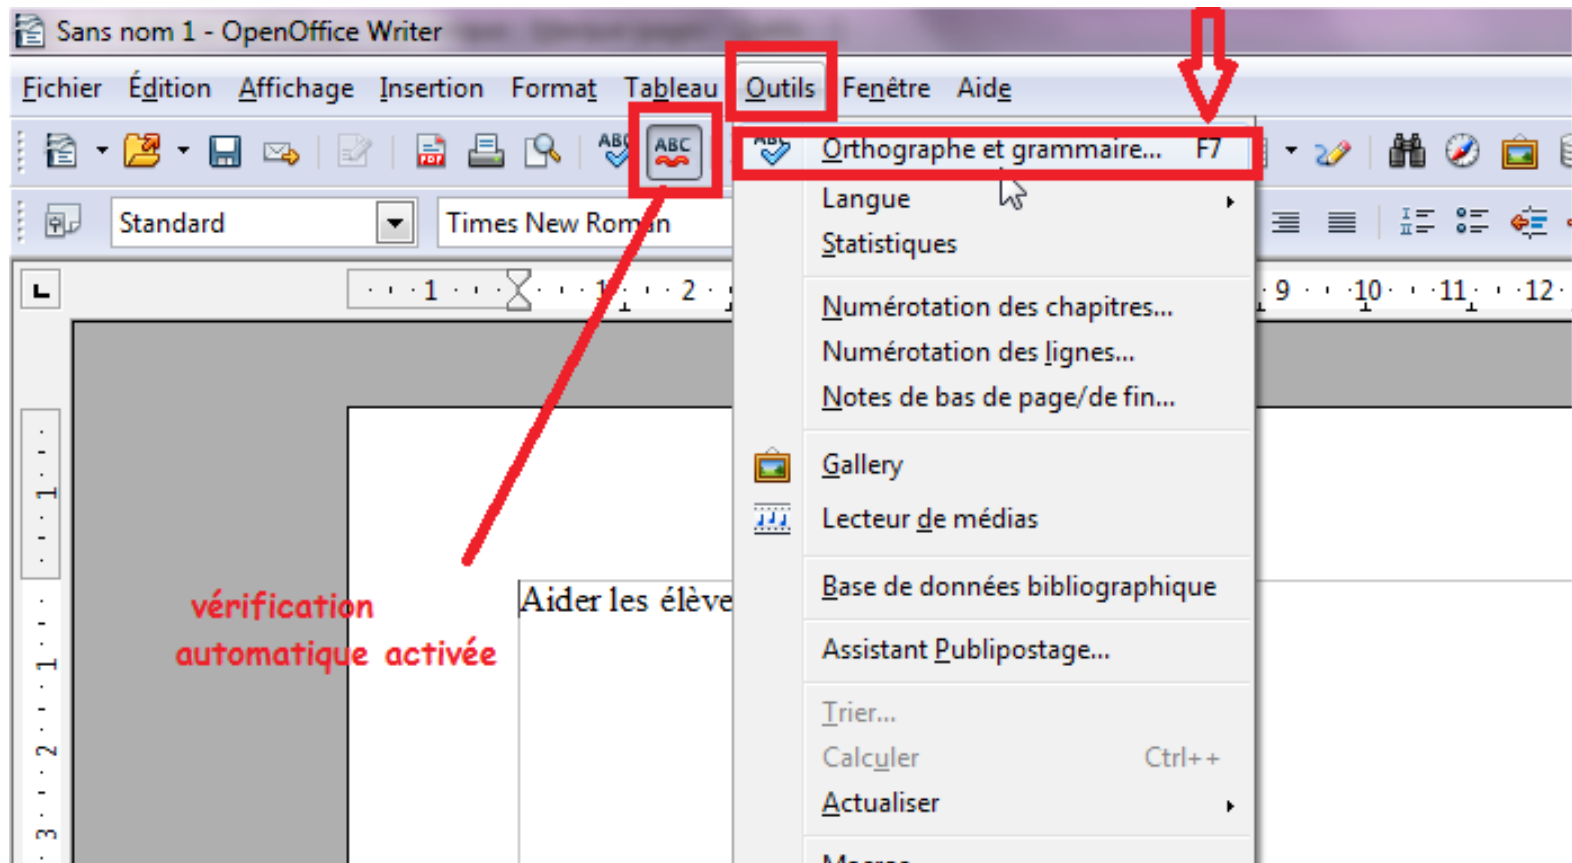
Sans nom 1 - OpenOffice Writer

Fichier Édition Affichage Insertion Format Tableau Outils Fenêtre Aide

ABC

Standard

Times New Roman

1 2 9 10 11 12

Orthographe et grammaire... F7
Langue
Statistiques
Numérotation des chapitres...
Numérotation des lignes...
Notes de bas de page/de fin...
Gallery
Lecteur de médias
Base de données bibliographique
Assistant Publipostage...
Trier...
Calculer Ctrl++
Actualiser
Macros

Aider les élève

vérification automatique activée

1 1 2 3